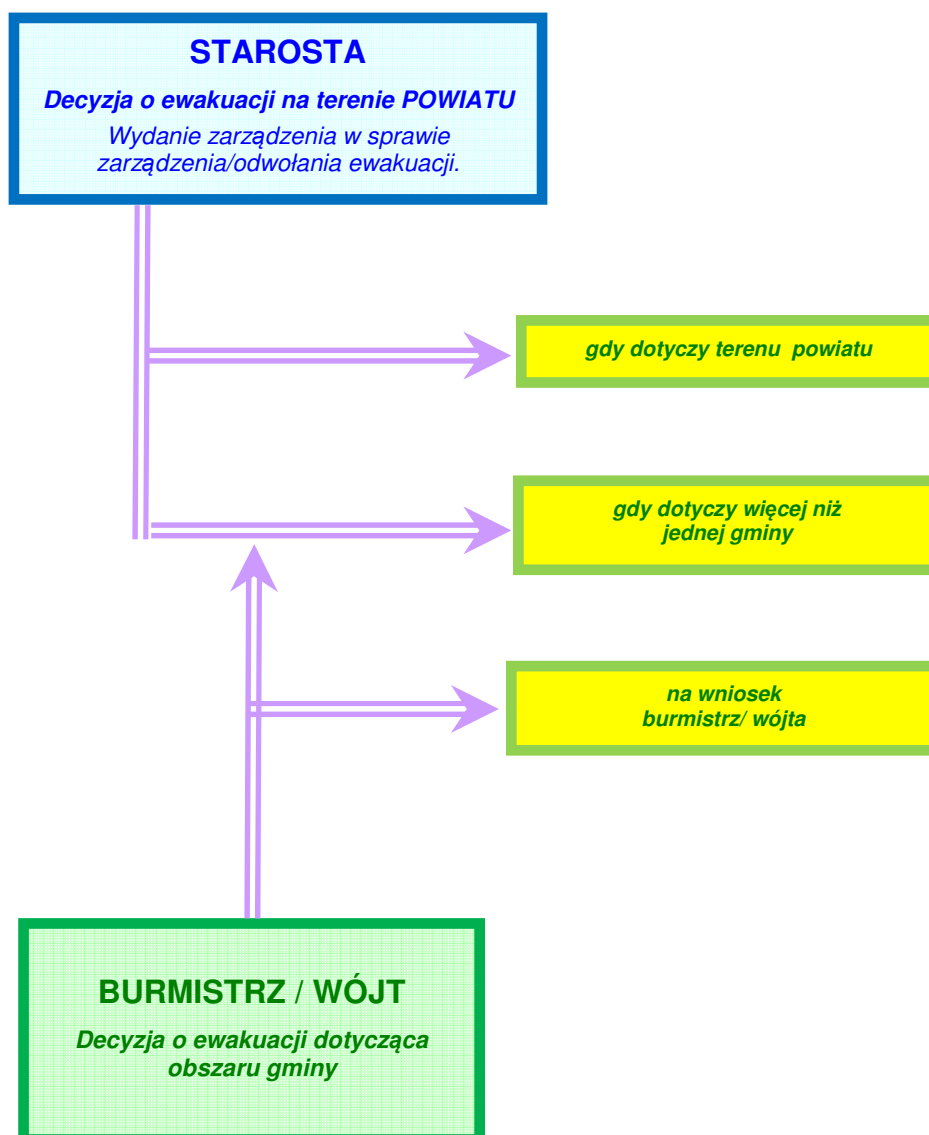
STAROSTA

Decyzja o ewakuacji na terenie POWIATU

Wydanie zarządzenia w sprawie zarządzenia/odwołania ewakuacji.

gdy dotyczy terenu powiatu

gdy dotyczy więcej niż jednej gminy

na wniosek burmistrz/ wójta

BURMISTRZ / WÓJT

Decyzja o ewakuacji dotycząca obszaru gminy